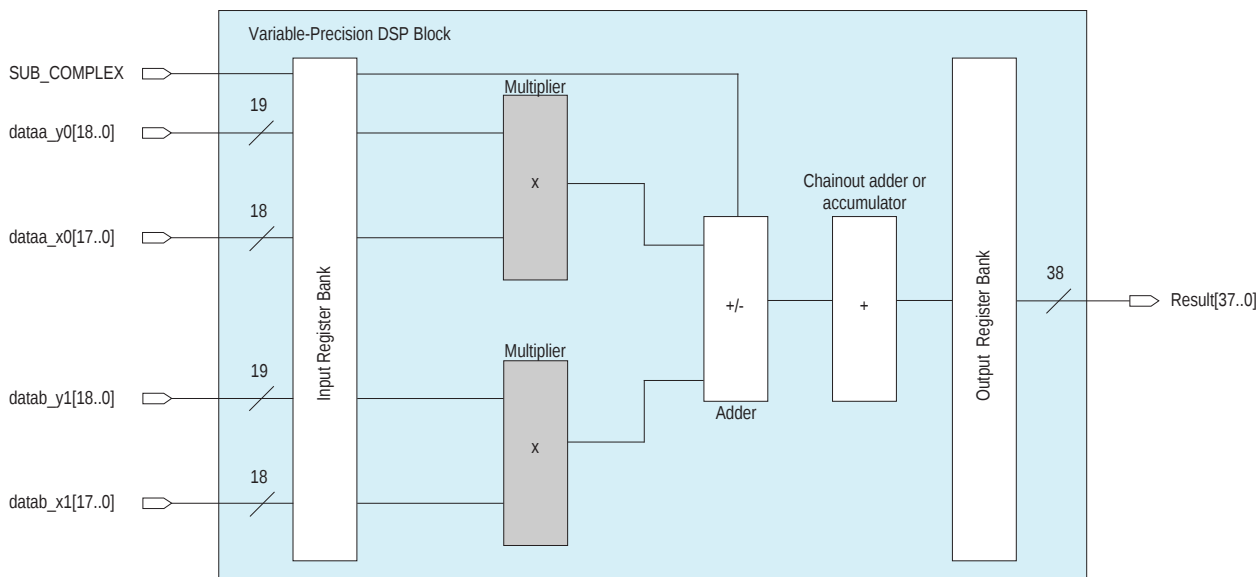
Variable-Precision DSP Block

SUB_COMPLEX

19

dataa_y0[18..0]

18

dataa_x0[17..0]

19

datab_y1[18..0]

18

datab_x1[17..0]

Input Register Bank

Multiplier

x

Multiplier

x

+/-

Adder

Chainout adder or accumulator

+

Output Register Bank

38

Result[37..0]